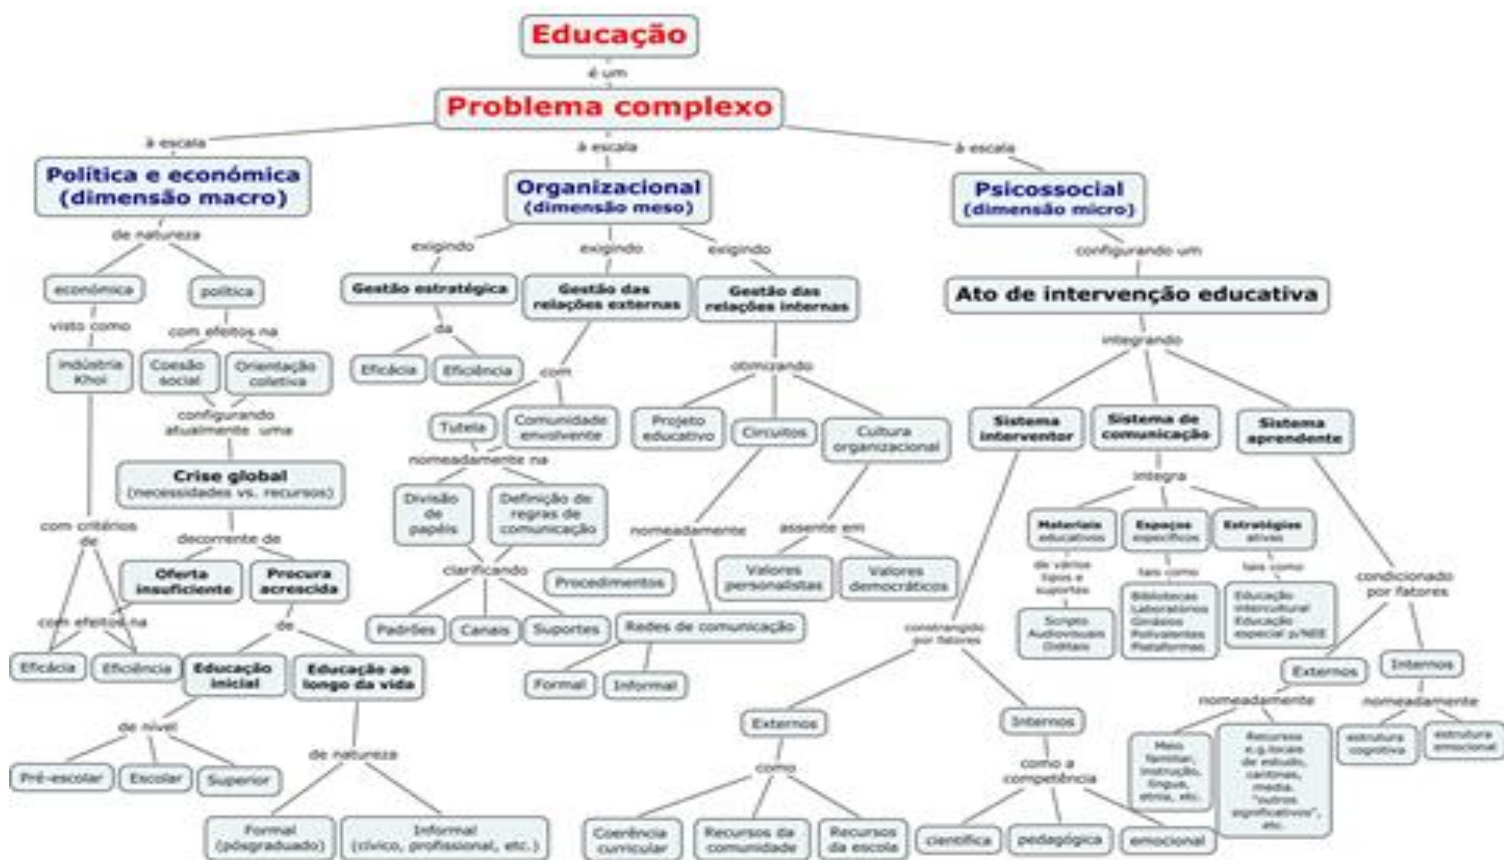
Educação

é um

Problema complexo

à escala

à escala

à escala

Política e económica (dimensão macro)

de natureza

económica

política

visto como

com efeitos na

Indústria Khoi

Coesão social

Orientação coletiva

configurando atualmente uma

Crise global (necessidades vs. recursos)

com critérios de

decorrente de

Oferta insuficiente

Procura acrescida

com efeitos na

de

Eficácia

Eficiência

Educação inicial

Educação ao longo da vida

de nível

de natureza

Pré-escolar

Escolar

Superior

Formal (pósgraduado)

Informal (cívico, profissional, etc.)

Organizacional (dimensão meso)

exigindo

exigindo

exigindo

Gestão estratégica

Gestão das relações externas

Gestão das relações internas

da

com

otimizando

Eficácia

Eficiência

Tutela

Comunidade envolvente

Projeto educativo

Circuitos

Cultura organizacional

nomeadamente na

Divisão de papéis

Definição de regras de comunicação

nomeadamente

assente em

clarificando

Procedimentos

Valores personalistas

Valores democráticos

Padrões

Canais

Suportes

Redes de comunicação

Formal

Informal

Psicossocial (dimensão micro)

configurando um

Ato de intervenção educativa

integrando

Sistema interventor

Sistema de comunicação

Sistema aprendente

integra

Materiais educativos

Espaços específicos

Estratégias ativas

de vários tipos e suportes

tais como

tais como

Scripto Audiovisuais Digitais

Bibliotecas Laboratórios Ginásios Polivalentes Plataformas

Educação intercultural Educação especial p/NEE

condicionado por fatores

constrangido por fatores

Externos

Internos

nomeadamente

nomeadamente

Meio familiar, instrução, língua, etnia, etc.

Recursos e.g.locais de estudo, cantinas, media, "outros significativos", etc.

estrutura cognitiva

estrutura emocional

Externos

Internos

como

como a competência

Coerência curricular

Recursos da comunidade

Recursos da escola

científica

pedagógica

emocional